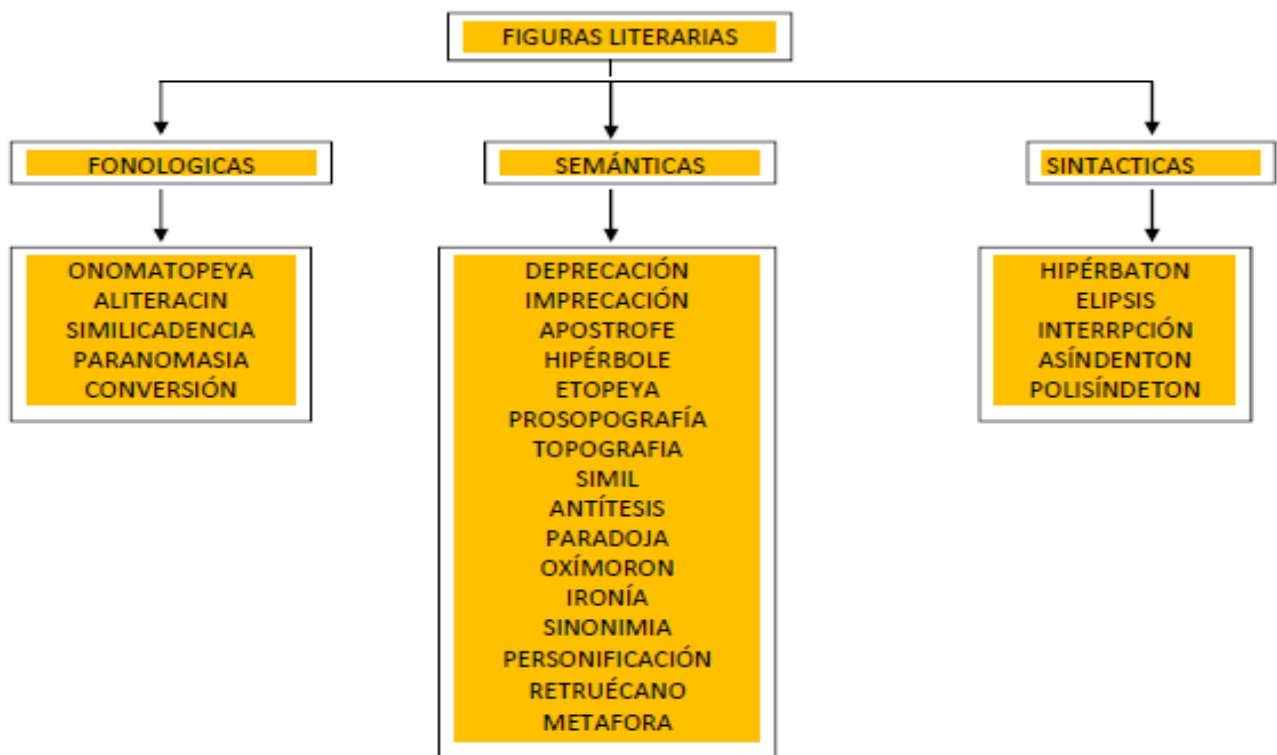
FIGURAS LITERARIAS

FONOLOGICAS

ONOMATOPEYA
ALITERACIN
SIMILICADENCIA
PARANOMASIA
CONVERSIÓN

SEMÁNTICAS

DEPRECACIÓN
IMPRECACIÓN
APOSTROFE
HIPÉRBOLE
ETOPEYA
PROSOPOGRAFÍA
TOPOGRAFIA
SIMIL
ANTÍTESIS
PARADOJA
OXÍMORON
IRONÍA
SINONIMIA
PERSONIFICACIÓN
RETRUÉCANO
METAFORA

SINTACTICAS

HIPÉRBATON
ELIPSIS
INTERRPCIÓN
ASÍNDENTON
POLISÍNDETON